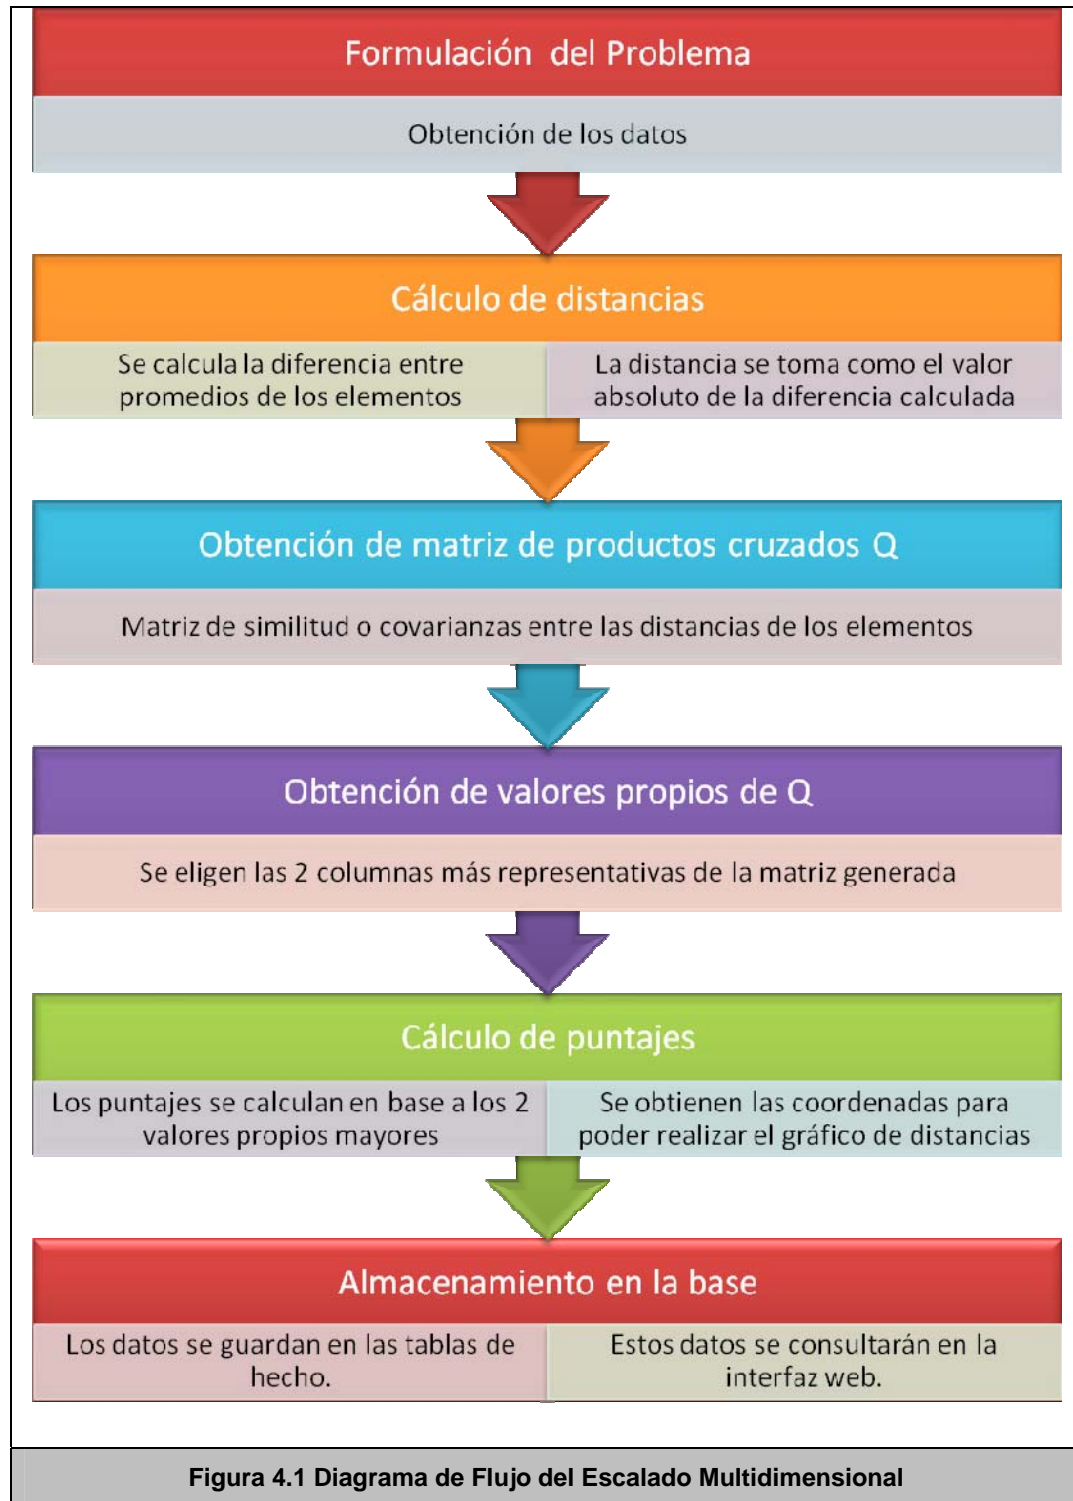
Formulación del Problema

Obtención de los datos

Cálculo de distancias

Se calcula la diferencia entre promedios de los elementos

La distancia se toma como el valor absoluto de la diferencia calculada

Obtención de matriz de productos cruzados Q

Matriz de similitud o covarianzas entre las distancias de los elementos

Obtención de valores propios de Q

Se eligen las 2 columnas más representativas de la matriz generada

Cálculo de puntajes

Los puntajes se calculan en base a los 2 valores propios mayores

Se obtienen las coordenadas para poder realizar el gráfico de distancias

Almacenamiento en la base

Los datos se guardan en las tablas de hecho.

Estos datos se consultarán en la interfaz web.

Figura 4.1 Diagrama de Flujo del Escalado Multidimensional